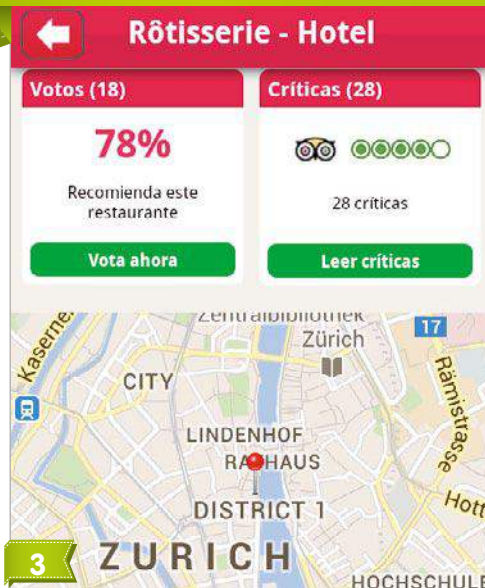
Rôtisserie - Hotel

Votos (18)

78%

Recomienda este restaurante

Vota ahora

Críticas (28)

28 críticas

Leer críticas

Zentralbibliothek
Zürich
17
Kaserne
CITY
Rämistrasse
LINDENHOF
RATHAUS
DISTRICT 1
Hott
3
ZURICH
HOCHSCHULE